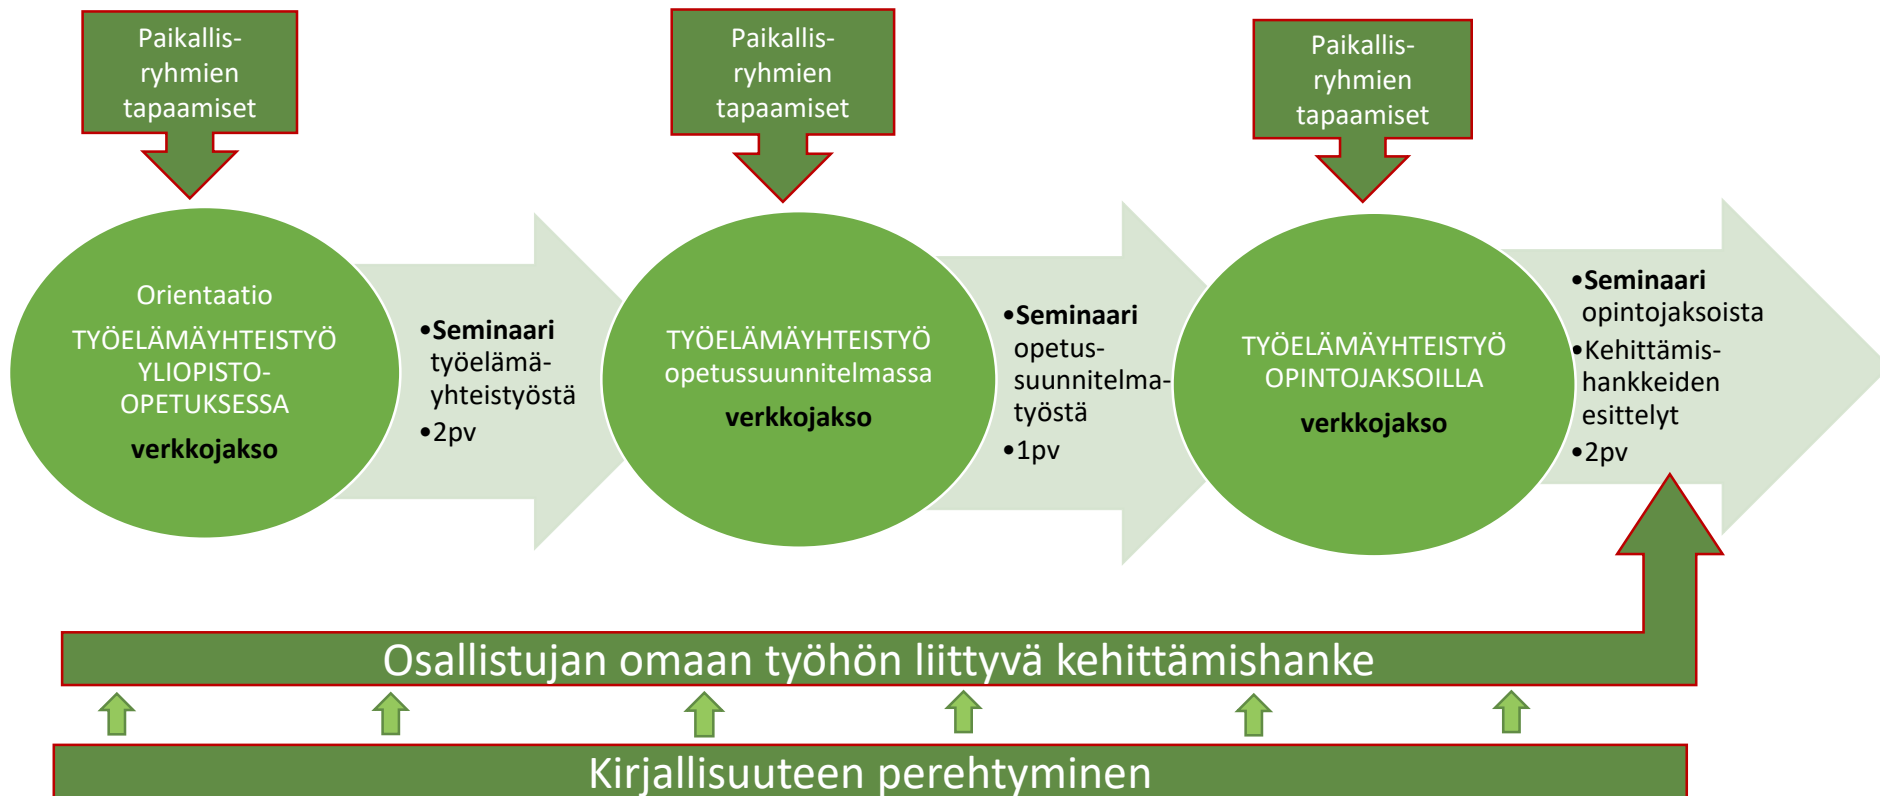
Paikallisryhmien tapaamiset

Paikallisryhmien tapaamiset

Paikallisryhmien tapaamiset

Orientaatio
TYÖELÄMÄYHTEISTYÖ YLIOPISTO-OPETUKSESSA
verkkojakso

•Seminaari työelämäyhteistyöstä
•2pv

TYÖELÄMÄYHTEISTYÖ opetussuunnitelmassa
verkkojakso

•Seminaari opetussuunnitelmatyöstä
•1pv

TYÖELÄMÄYHTEISTYÖ OPINTOJAKSOILLA
verkkojakso

•Seminaari opintojaksoista
•Kehittämishankkeiden esittelyt
•2pv

Osallistujan omaan työhön liittyvä kehittämishanke

Kirjallisuuteen perehtyminen